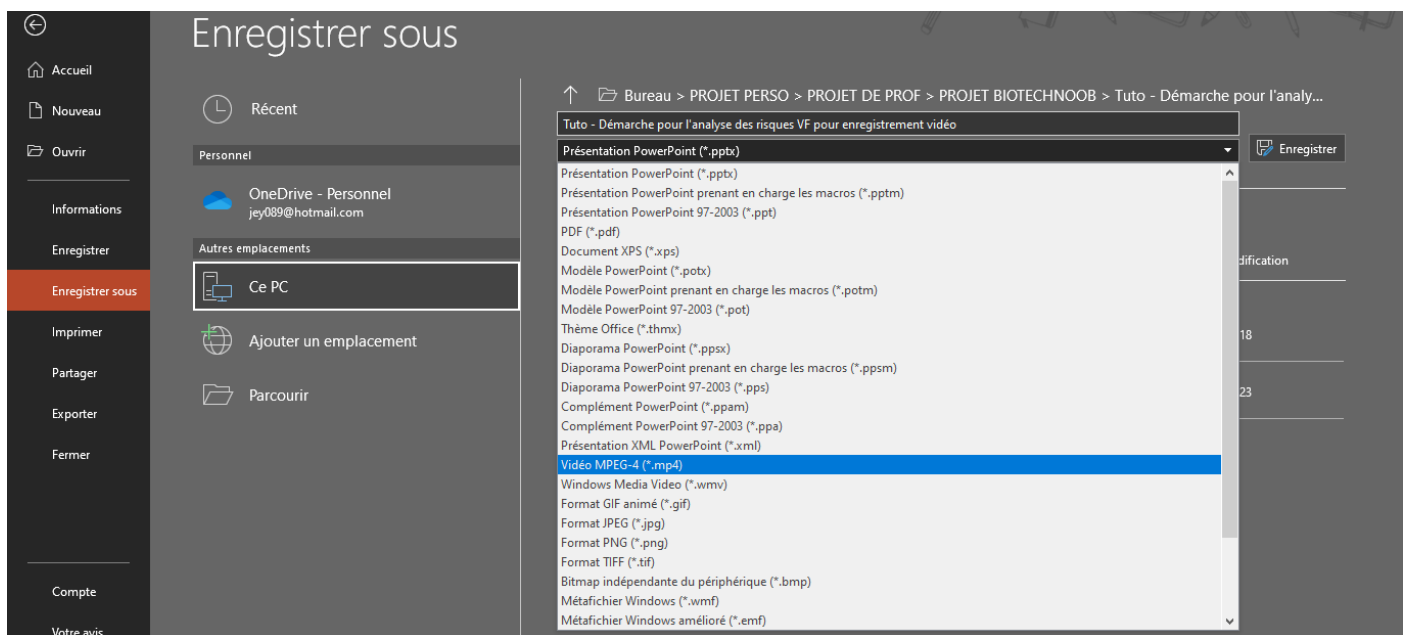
Accueil
Nouveau
Ouvrir
Informations
Enregistrer
Enregistrer sous
Imprimer
Partager
Exporter
Fermer
Compte
Votre avis

Enregistrer sous

Récent
Personnel
OneDrive - Personnel
jey089@hotmail.com
Autres emplacements
Ce PC
Ajouter un emplacement
Parcourir

Bureau > PROJET PERSO > PROJET DE PROF > PROJET BIOTECHNOOB > Tuto - Démarche pour l'analy...

Tuto - Démarche pour l'analyse des risques VF pour enregistrement vidéo
Présentation PowerPoint (*.pptx)
Enregistrer

Présentation PowerPoint (*.pptx)
Présentation PowerPoint prenant en charge les macros (*.pptm)
Présentation PowerPoint 97-2003 (*.ppt)
PDF (*.pdf)
Document XPS (*.xps)
Modèle PowerPoint (*.potx)
Modèle PowerPoint prenant en charge les macros (*.potm)
Modèle PowerPoint 97-2003 (*.pot)
Thème Office (*.thmx)
Diaporama PowerPoint (*.ppsx)
Diaporama PowerPoint prenant en charge les macros (*.ppsm)
Diaporama PowerPoint 97-2003 (*.pps)
Complément PowerPoint (*.ppam)
Complément PowerPoint 97-2003 (*.ppa)
Présentation XML PowerPoint (*.xml)
Vidéo MPEG-4 (*.mp4)
Windows Media Video (*.wmv)
Format GIF animé (*.gif)
Format JPEG (*.jpg)
Format PNG (*.png)
Format TIFF (*.tif)
Bitmap indépendante du périphérique (*.bmp)
Métafichier Windows (*.wmf)
Métafichier Windows amélioré (*.emf)

dification
18
23